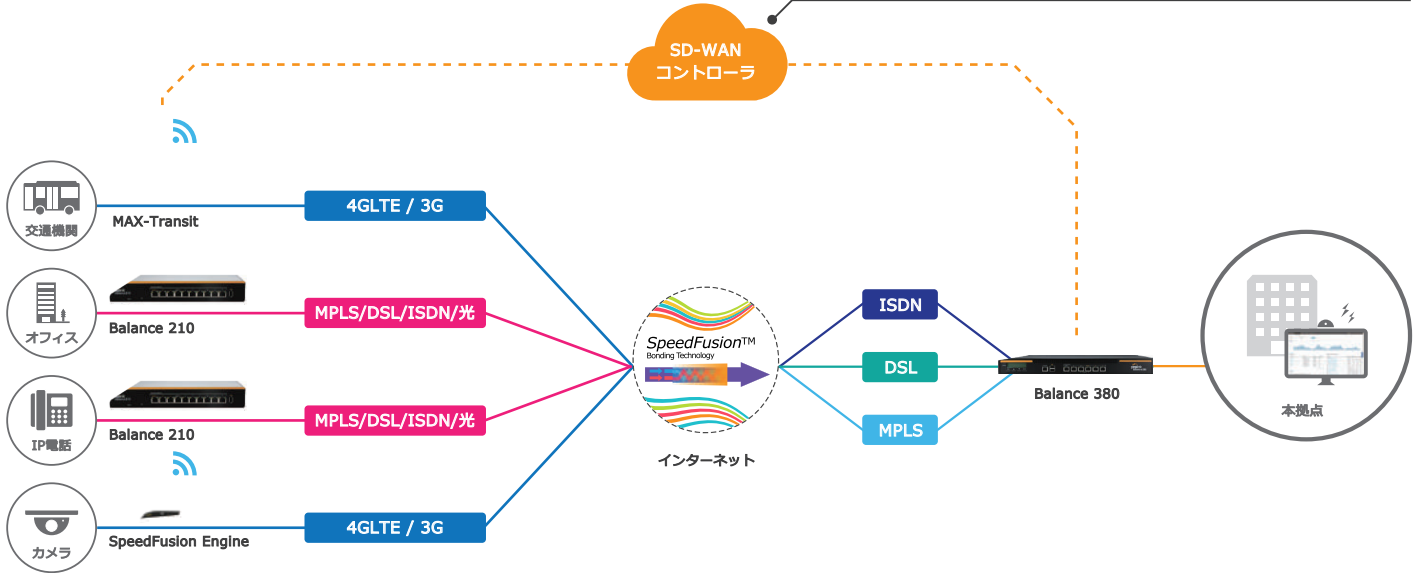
SD-WAN
コントローラ

交通機関
MAX-Transit
4GLTE / 3G

オフィス
Balance 210
MPLS/DSL/ISDN/光

IP電話
Balance 210
MPLS/DSL/ISDN/光

カメラ
SpeedFusion Engine
4GLTE / 3G

SpeedFusion™
Bonding Technology

インターネット

ISDN
DSL
MPLS

Balance 380

本拠点